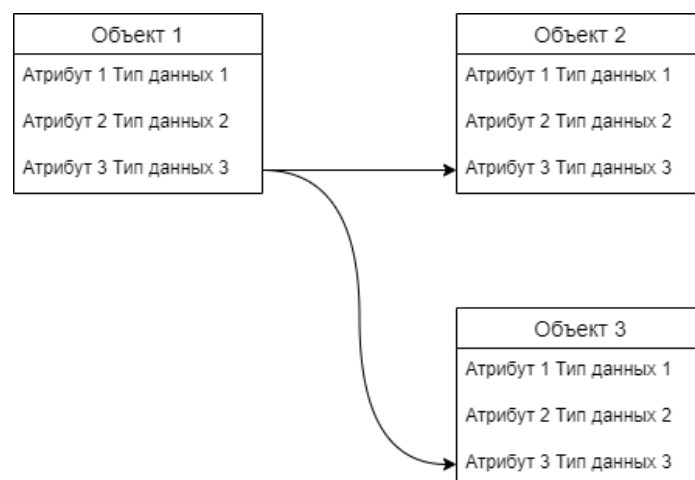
Объект 1
Атрибут 1 Тип данных 1
Атрибут 2 Тип данных 2
Атрибут 3 Тип данных 3

Объект 2
Атрибут 1 Тип данных 1
Атрибут 2 Тип данных 2
Атрибут 3 Тип данных 3

Объект 3
Атрибут 1 Тип данных 1
Атрибут 2 Тип данных 2
Атрибут 3 Тип данных 3